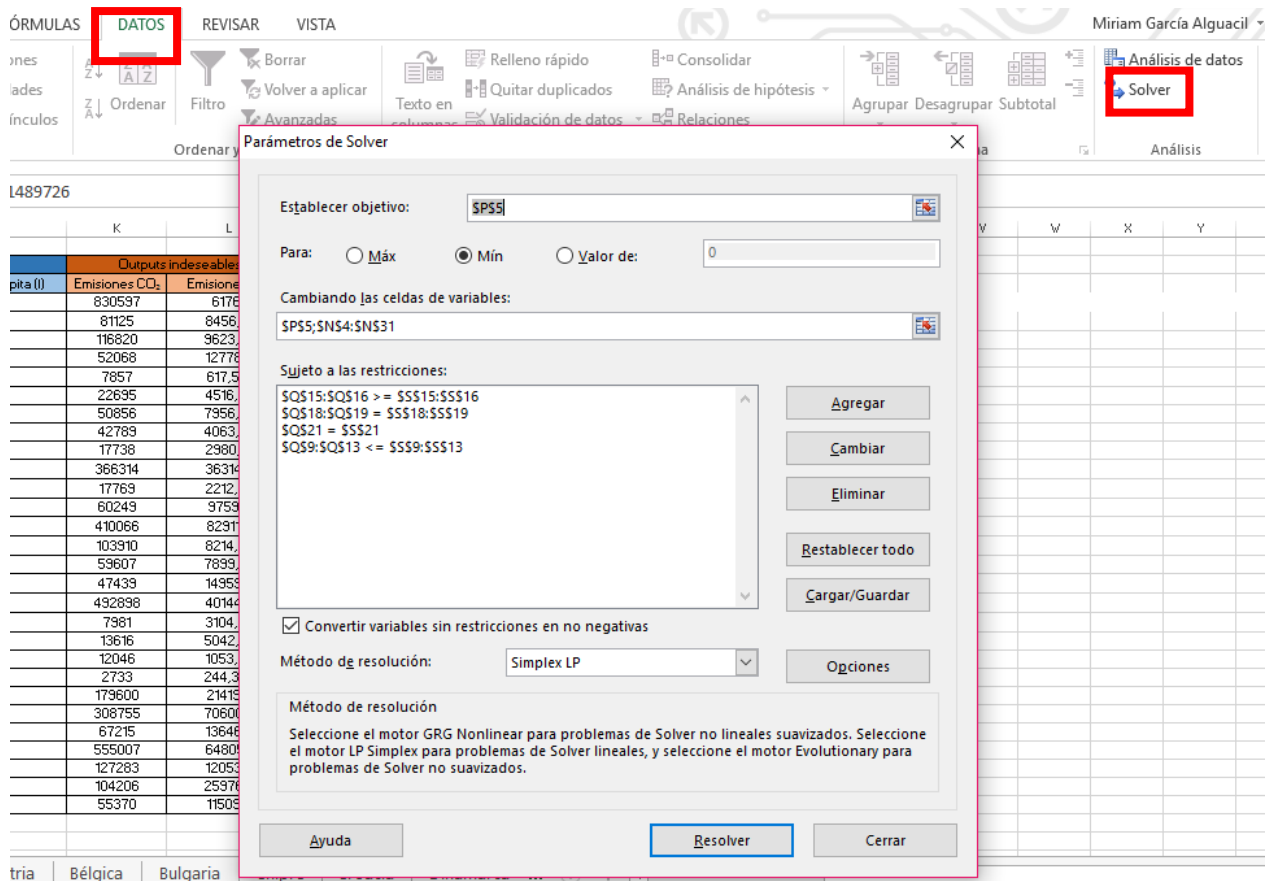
ÓRMULAS DATOS REVISAR VISTA Miriam García Alguacil

ones
iades
ínculos

Ordenar Filtro Borrar Volver a aplicar Avanzadas
Ordenar y

Texto en columnas Relleno rápido Quitar duplicados Validación de datos Consolidar Análisis de hipótesis Relaciones

Agrupar Desagrupar Subtotal

Análisis de datos
Solver
Análisis

1489726

K L V W X Y

Outputs indeseables
pita (I) Emisiones $CO_2$ Emisione

| K | L |
|---|---|
| 830597 | 6176 |
| 81125 | 8456, |
| 116820 | 9623, |
| 52068 | 12778 |
| 7857 | 617,5 |
| 22695 | 4516, |
| 50856 | 7956, |
| 42789 | 4063, |
| 17738 | 2980, |
| 366314 | 36314 |
| 17769 | 2212, |
| 60249 | 9759 |
| 410066 | 82911 |
| 103910 | 8214, |
| 59607 | 7899, |
| 47439 | 14959 |
| 492898 | 40144 |
| 7981 | 3104, |
| 13616 | 5042, |
| 12046 | 1053, |
| 2733 | 244,3 |
| 179600 | 21419 |
| 308755 | 70600 |
| 67215 | 13646 |
| 555007 | 64809 |
| 127283 | 12053 |
| 104206 | 25976 |
| 55370 | 11509 |

Parámetros de Solver

Establecer objetivo: $P$5

Para: Máx Mín Valor de: 0

Cambiando las celdas de variables:
$P$5;$N$4:$N$31

Sujeto a las restricciones:
$Q$15:$Q$16 >= $S$15:$S$16
$Q$18:$Q$19 = $S$18:$S$19
$Q$21 = $S$21
$Q$9:$Q$13 <= $S$9:$S$13

Agregar
Cambiar
Eliminar
Restablecer todo
Cargar/Guardar

Convertir variables sin restricciones en no negativas

Método de resolución: Simplex LP Opciones

Método de resolución
Seleccione el motor GRG Nonlinear para problemas de Solver no lineales suavizados. Seleccione el motor LP Simplex para problemas de Solver lineales, y seleccione el motor Evolutionary para problemas de Solver no suavizados.

Ayuda Resolver Cerrar

tria Bélgica Bulgaria